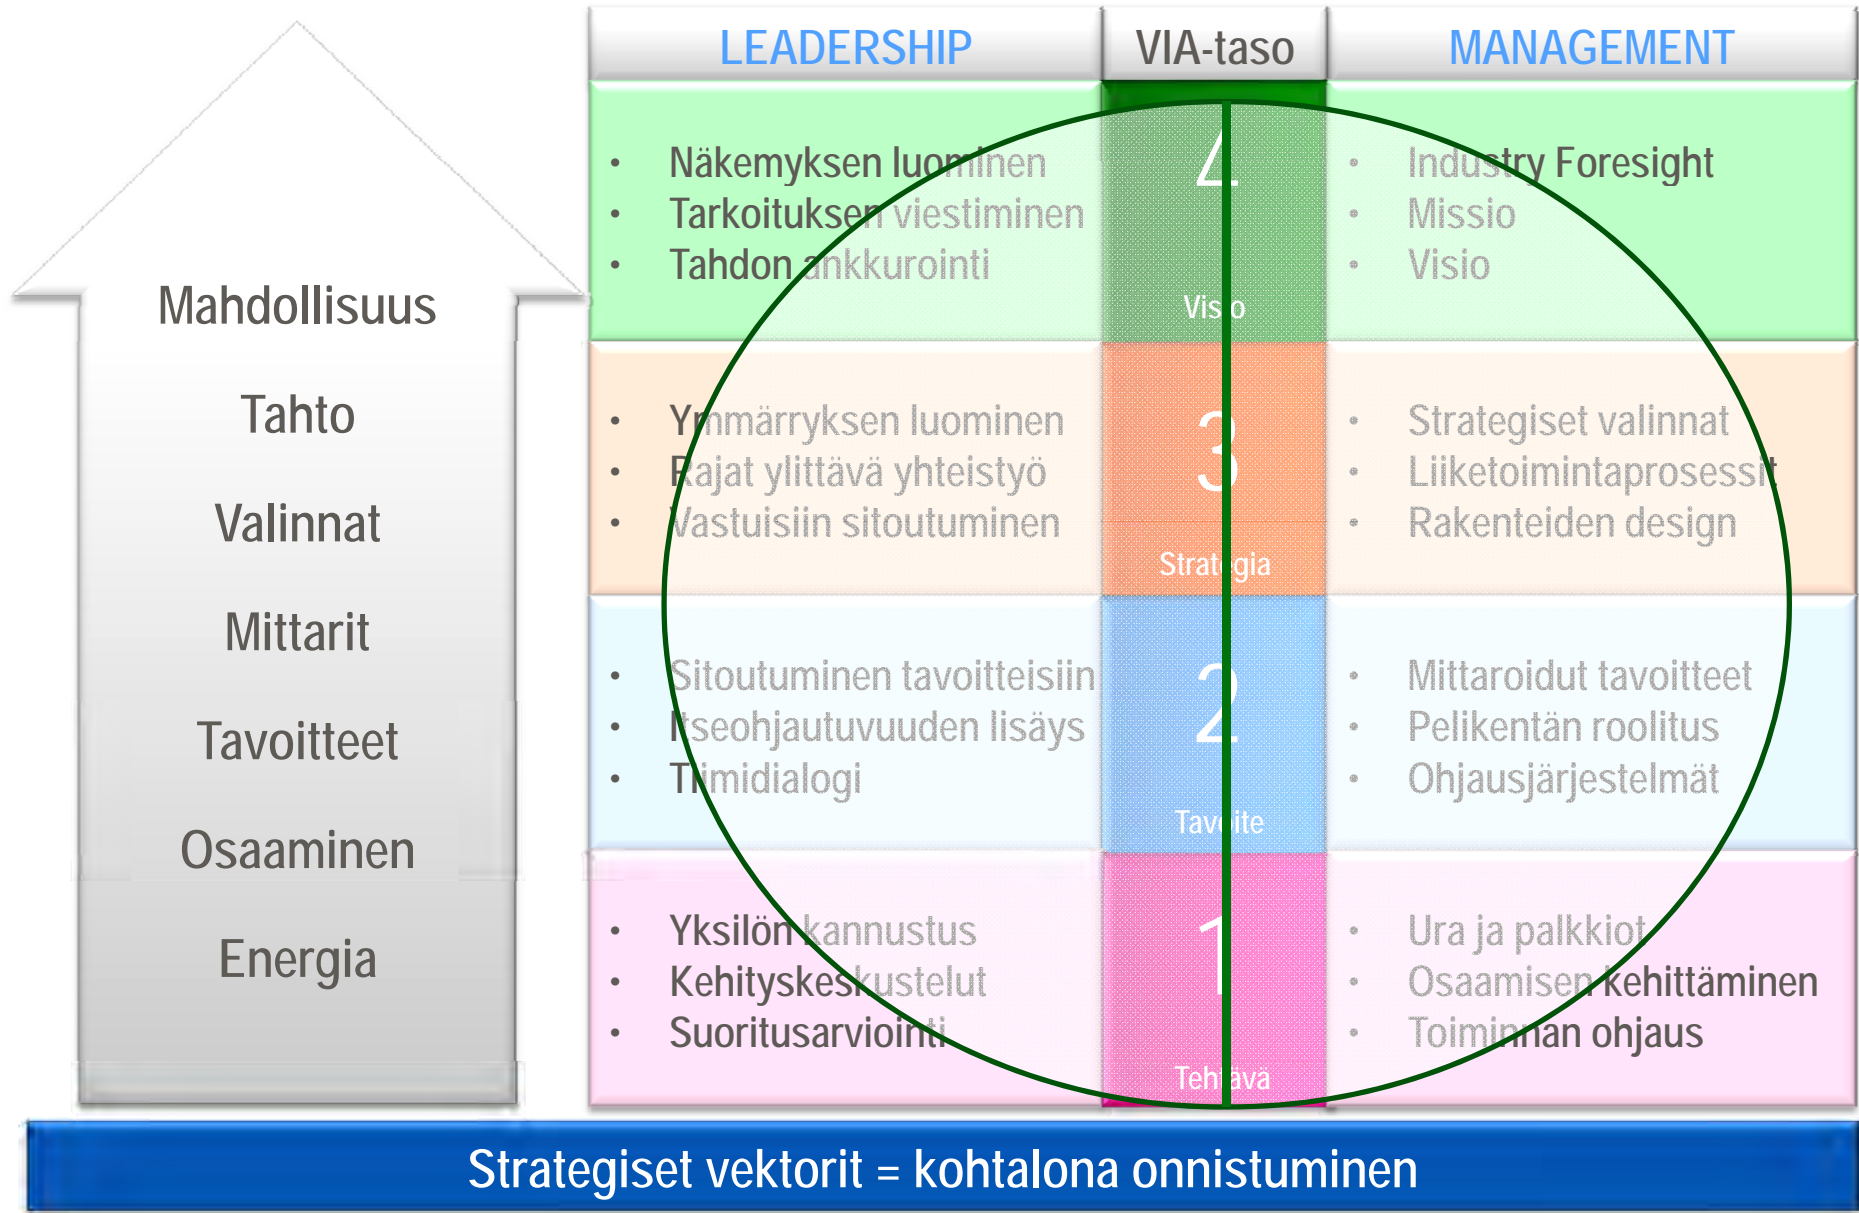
Mahdollisuus

Tahto

Valinnat

Mittarit

Tavoitteet

Osaaminen

Energia

| LEADERSHIP | VIA-taso | MANAGEMENT |
|---|---|---|
| • Näkemyksen luominen • Tarkoituksen viestiminen • Tahdon ankkurointi | 4 Visio | • Industry Foresight • Missio • Visio |
| • Ymmärryksen luominen • Rajat ylittävä yhteistyö • Vastuisiin sitoutuminen | 3 Strategia | • Strategiset valinnat • Liiketoimintaprosessit • Rakenteiden design |
| • Sitoutuminen tavoitteisiin • Itseohjautuvuuden lisäys • Tiimidialogi | 2 Tavoite | • Mittaroidut tavoitteet • Pelikentän roolitus • Ohjausjärjestelmät |
| • Yksilön kannustus • Kehityskeskustelut • Suoritusarviointi | 1 Tehtävä | • Ura ja palkkiot • Osaamisen kehittäminen • Toiminnan ohjaus |

Strategiset vektorit = kohtalona onnistuminen